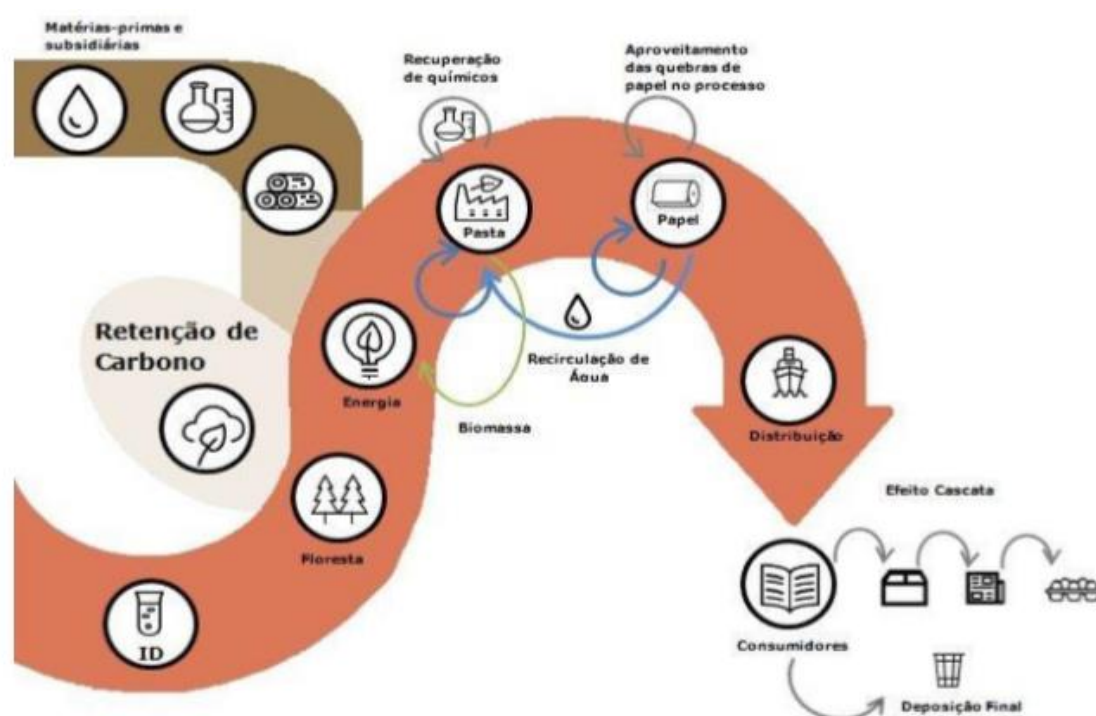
Matérias-primas e subsidiárias

Recuperação de químicos

Aproveitamento das quebras de papel no processo

Pasta

Papel

Retenção de Carbono

Energia

Recirculação de Água

Biomassa

Distribuição

Floresta

Efeito Cascata

ID

Consumidores

Deposição Final